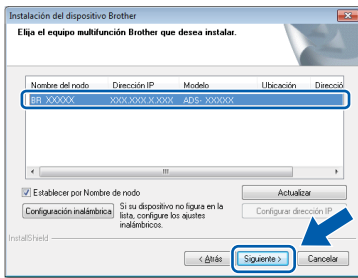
Instalación del dispositivo Brother

Elija el equipo multifunción Brother que desea instalar.

| Nombre del nodo | Dirección IP | Modelo | Ubicación | Direcció |
|---|---|---|---|---|
| BR_XXXXX | XXX.XXX.X.XXX | ADS- XXXXX | | |

Establecer por Nombre de nodo

Actualizar

Configuración inalámbrica

Si su dispositivo no figura en la lista, configure los ajustes inalámbricos.

Configurar dirección IP

InstallShield

< Atrás

Siguiente >

Cancelar